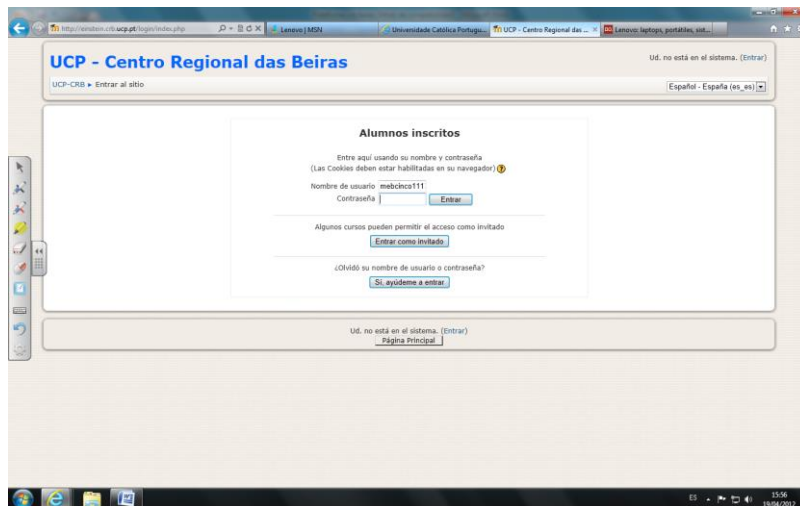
http://einstein.crb.ucp.pt/login/index.php
Lenovo | MSN
Universidade Católica Portugu...
UCP - Centro Regional das ...
Lenovo: laptops, portátiles, sist...

UCP - Centro Regional das Beiras

Ud. no está en el sistema. (Entrar)

UCP-CRB ► Entrar al sitio

Español - España (es_es)

Alumnos inscritos

Entre aquí usando su nombre y contraseña
(Las Cookies deben estar habilitadas en su navegador)

Nombre de usuario mebcinco111
Contraseña
Entrar

Algunos cursos pueden permitir el acceso como invitado
Entrar como invitado

¿Olvidó su nombre de usuario o contraseña?
Sí, ayúdeme a entrar

Ud. no está en el sistema. (Entrar)
Página Principal

ES
15:56
19/04/2012